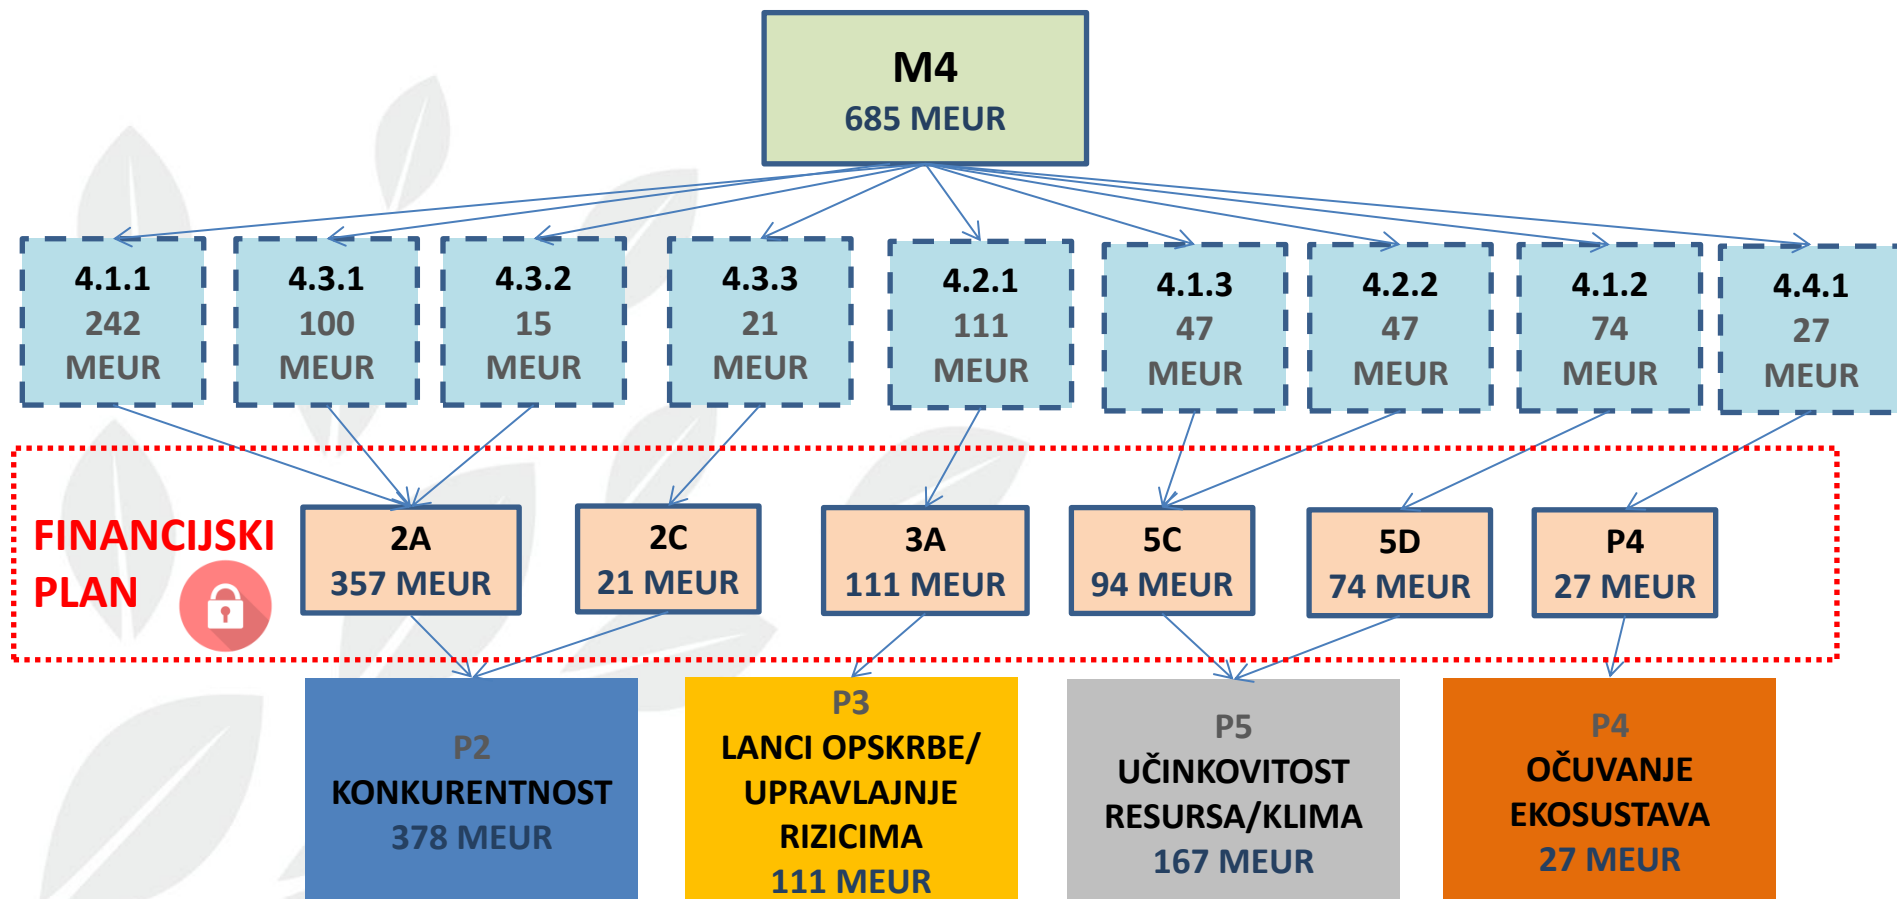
M4
685 MEUR

4.1.1
242
MEUR

4.3.1
100
MEUR

4.3.2
15
MEUR

4.3.3
21
MEUR

4.2.1
111
MEUR

4.1.3
47
MEUR

4.2.2
47
MEUR

4.1.2
74
MEUR

4.4.1
27
MEUR

FINANCIJSKI PLAN

2A
357 MEUR

2C
21 MEUR

3A
111 MEUR

5C
94 MEUR

5D
74 MEUR

P4
27 MEUR

P2
KONKURENTNOST
378 MEUR

P3
LANCI OPSKRBE/ UPRAVLAJNJE RIZICIMA
111 MEUR

P5
UČINKOVITOST RESURSA/KLIMA
167 MEUR

P4
OČUVANJE EKOSUSTAVA
27 MEUR